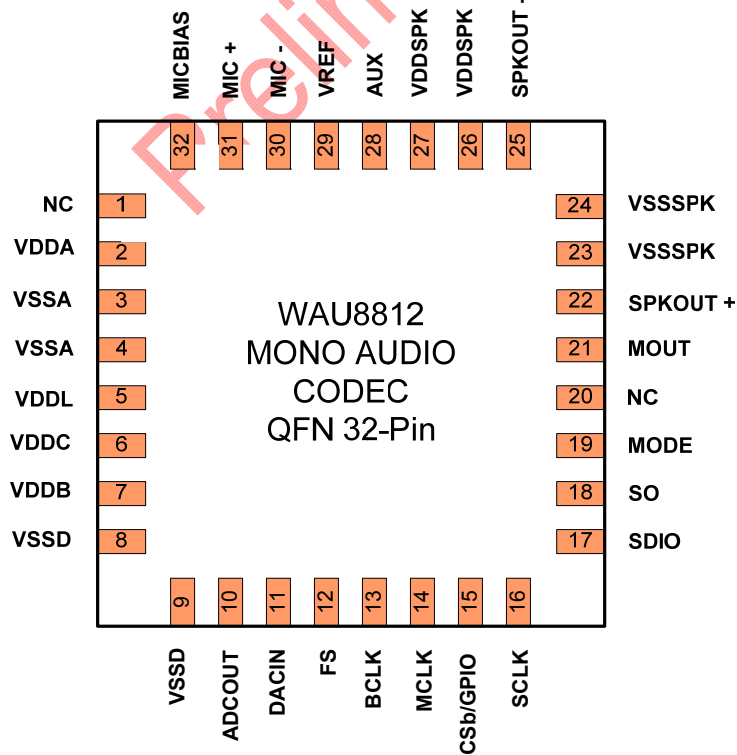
Prelim

MICBIAS
MIC +
MIC -
VREF
AUX
VDDSPK
VDDSPK
SPKOUT -

32
31
30
29
28
27
26
25

NC 1
VDDA 2
VSSA 3
VSSA 4
VDDL 5
VDDC 6
VDDB 7
VSSD 8

24 VSSSPK
23 VSSSPK
22 SPKOUT +
21 MOUT
20 NC
19 MODE
18 SO
17 SDIO

WAU8812
MONO AUDIO
CODEC
QFN 32-Pin

9
10
11
12
13
14
15
16

VSSD
ADCOUT
DACIN
FS
BCLK
MCLK
CSb/GPIO
SCLK